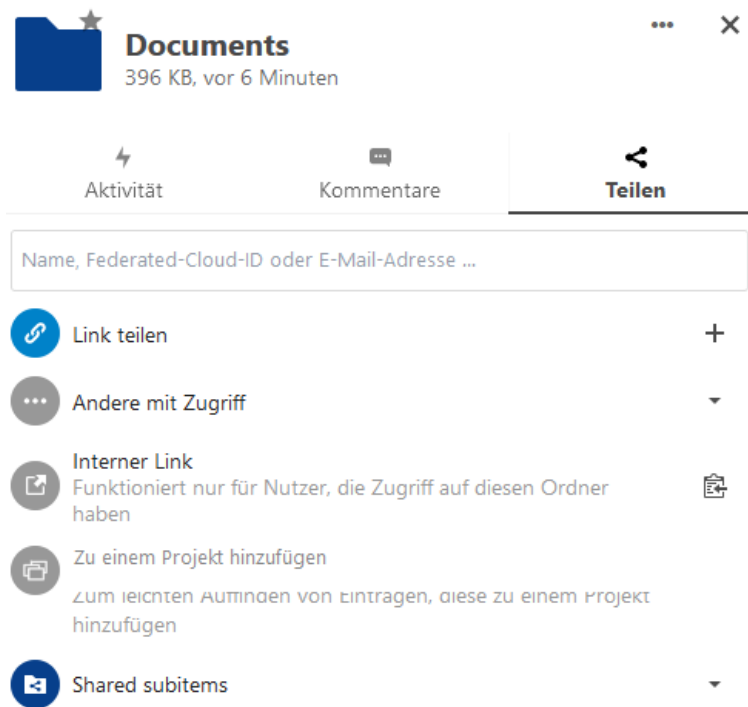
Documents
396 KB, vor 6 Minuten

Aktivität

Kommentare

Teilen

Name, Federated-Cloud-ID oder E-Mail-Adresse ...

Link teilen

+

Andere mit Zugriff

Interner Link
Funktioniert nur für Nutzer, die Zugriff auf diesen Ordner haben

Zu einem Projekt hinzufügen

Zum leichten Auffinden von Einträgen, diese zu einem Projekt hinzufügen

Shared subitems